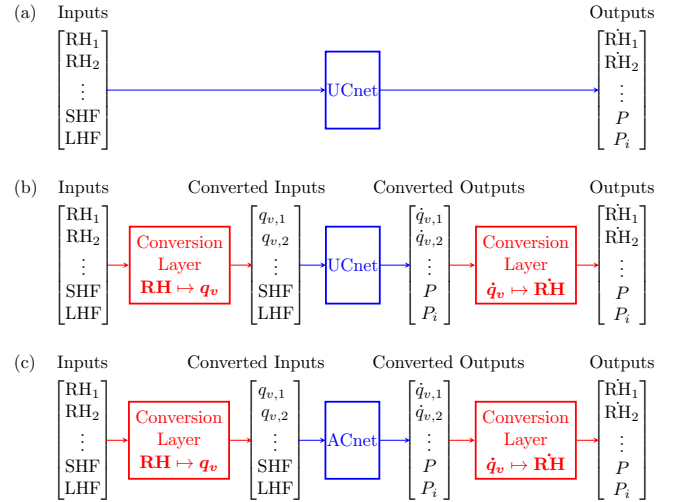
(a) Inputs

$\begin{bmatrix} \mathrm{RH}_1 \\ \mathrm{RH}_2 \\ \vdots \\ \mathrm{SHF} \\ \mathrm{LHF} \end{bmatrix}$

UCnet

Outputs

$\begin{bmatrix} \dot{\mathrm{RH}}_1 \\ \dot{\mathrm{RH}}_2 \\ \vdots \\ P \\ P_i \end{bmatrix}$

(b) Inputs

$\begin{bmatrix} \mathrm{RH}_1 \\ \mathrm{RH}_2 \\ \vdots \\ \mathrm{SHF} \\ \mathrm{LHF} \end{bmatrix}$

Conversion Layer $\mathbf{RH} \mapsto \boldsymbol{q_v}$

Converted Inputs

$\begin{bmatrix} q_{v,1} \\ q_{v,2} \\ \vdots \\ \mathrm{SHF} \\ \mathrm{LHF} \end{bmatrix}$

UCnet

Converted Outputs

$\begin{bmatrix} \dot{q}_{v,1} \\ \dot{q}_{v,2} \\ \vdots \\ P \\ P_i \end{bmatrix}$

Conversion Layer $\dot{\boldsymbol{q}}_{\boldsymbol{v}} \mapsto \dot{\mathbf{RH}}$

Outputs

$\begin{bmatrix} \dot{\mathrm{RH}}_1 \\ \dot{\mathrm{RH}}_2 \\ \vdots \\ P \\ P_i \end{bmatrix}$

(c) Inputs

$\begin{bmatrix} \mathrm{RH}_1 \\ \mathrm{RH}_2 \\ \vdots \\ \mathrm{SHF} \\ \mathrm{LHF} \end{bmatrix}$

Conversion Layer $\mathbf{RH} \mapsto \boldsymbol{q_v}$

Converted Inputs

$\begin{bmatrix} q_{v,1} \\ q_{v,2} \\ \vdots \\ \mathrm{SHF} \\ \mathrm{LHF} \end{bmatrix}$

ACnet

Converted Outputs

$\begin{bmatrix} \dot{q}_{v,1} \\ \dot{q}_{v,2} \\ \vdots \\ P \\ P_i \end{bmatrix}$

Conversion Layer $\dot{\boldsymbol{q}}_{\boldsymbol{v}} \mapsto \dot{\mathbf{RH}}$

Outputs

$\begin{bmatrix} \dot{\mathrm{RH}}_1 \\ \dot{\mathrm{RH}}_2 \\ \vdots \\ P \\ P_i \end{bmatrix}$